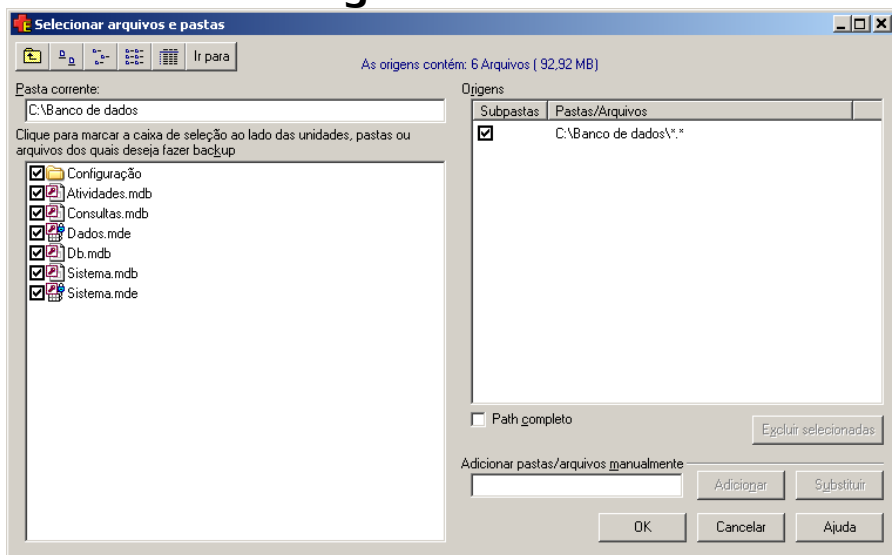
Selecionar arquivos e pastas

Ir para

As origens contêm: 6 Arquivos ( 92,92 MB)

Pasta corrente:

C:\Banco de dados

Clique para marcar a caixa de seleção ao lado das unidades, pastas ou arquivos dos quais deseja fazer backup

Configuração
Atividades.mdb
Consultas.mdb
Dados.mde
Db.mdb
Sistema.mdb
Sistema.mde

Origens

| Subpastas | Pastas/Arquivos |
|---|---|
| ☑ | C:\Banco de dados\*.* |

Path completo

Excluir selecionadas

Adicionar pastas/arquivos manualmente

Adicionar

Substituir

OK

Cancelar

Ajuda